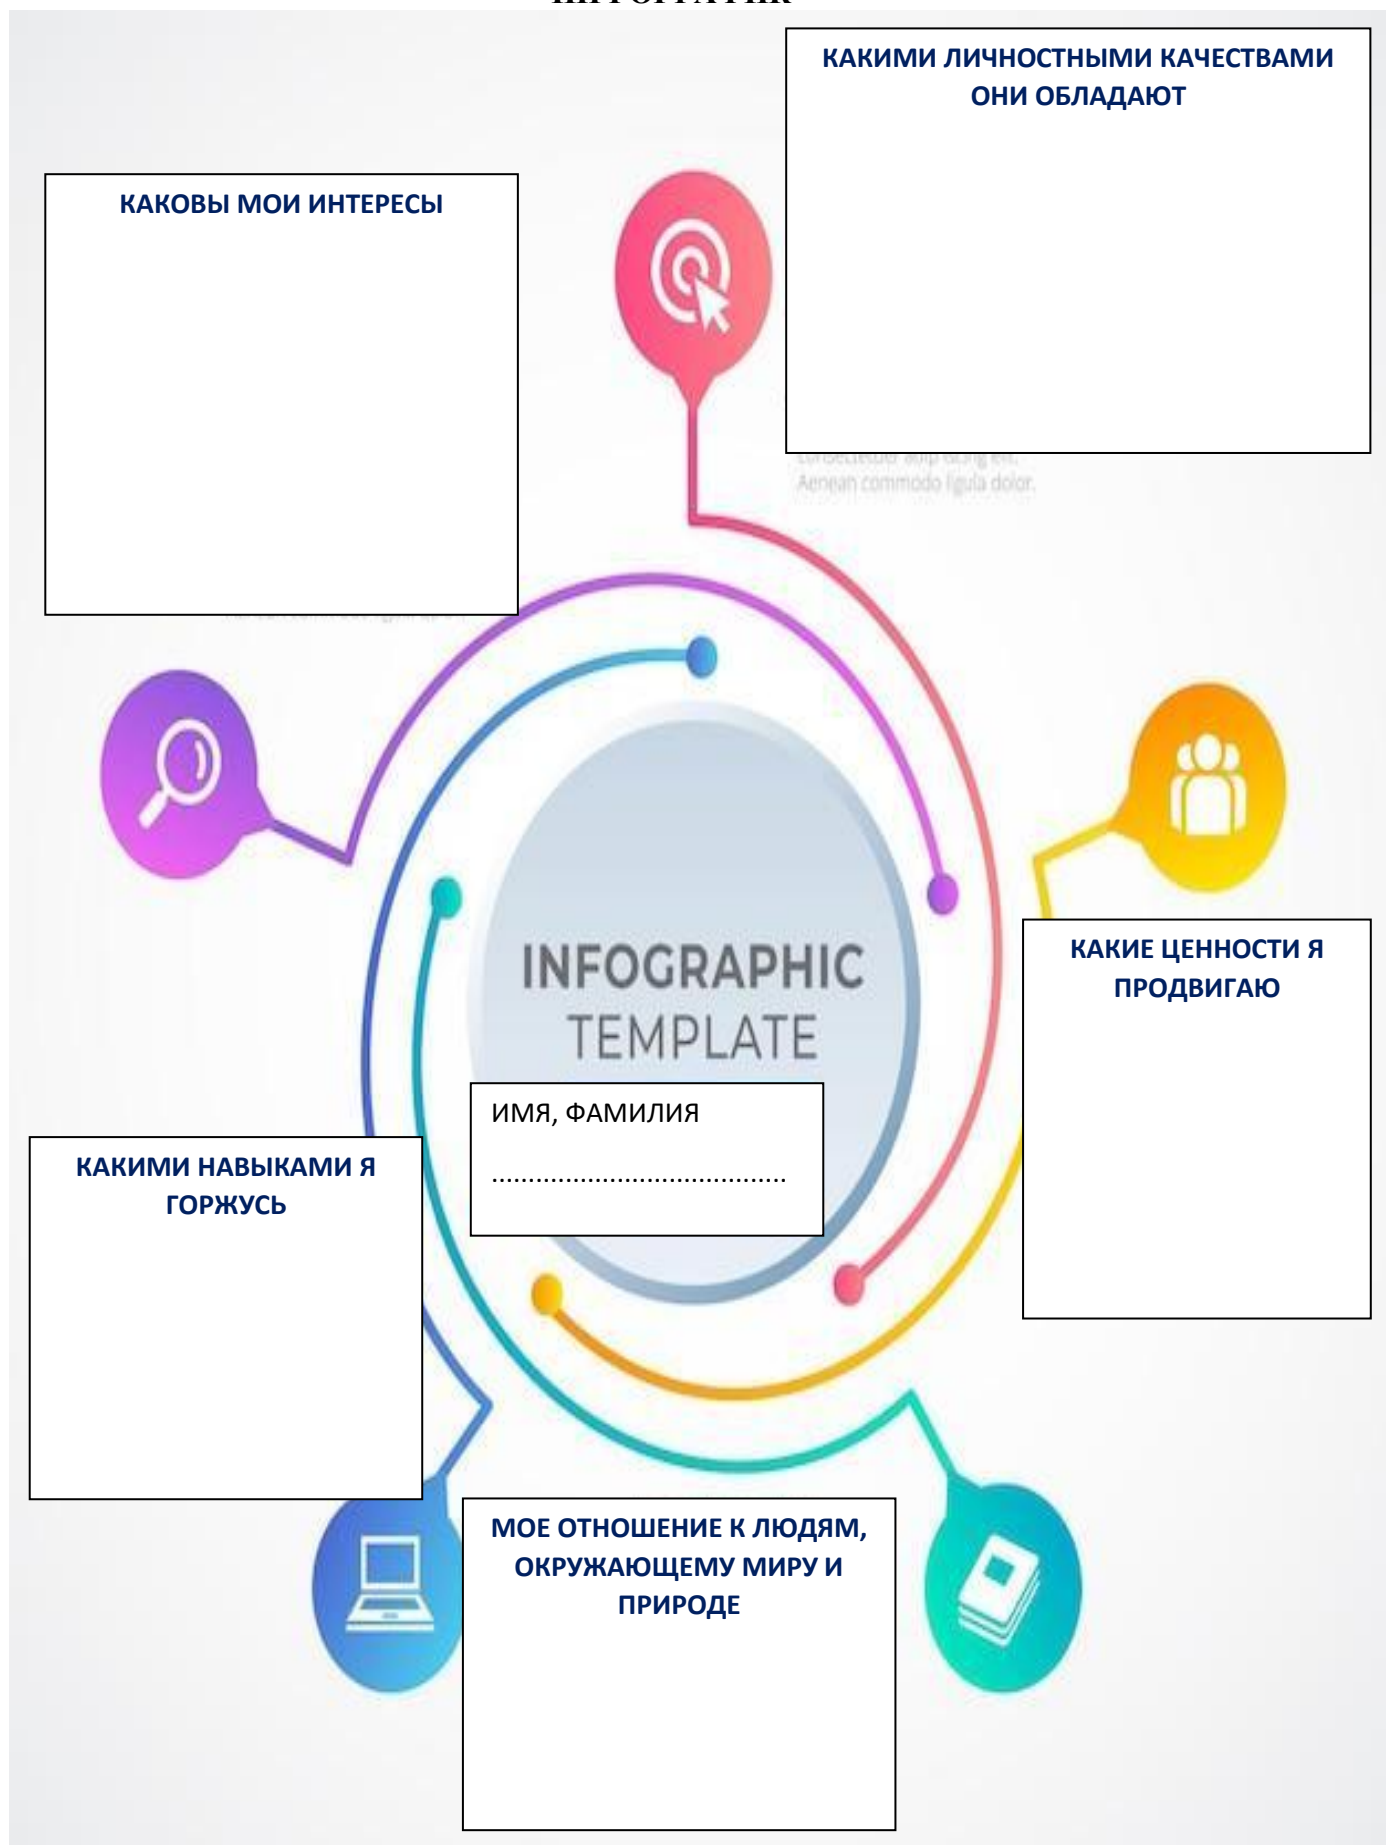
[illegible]

КАКИМИ ЛИЧНОСТНЫМИ КАЧЕСТВАМИ ОНИ ОБЛАДАЮТ

КАКОВЫ МОИ ИНТЕРЕСЫ

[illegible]
Aenean commodo ligula dolor.

INFOGRAPHIC TEMPLATE

КАКИЕ ЦЕННОСТИ Я ПРОДВИГАЮ

ИМЯ, ФАМИЛИЯ
.......................................

КАКИМИ НАВЫКАМИ Я ГОРЖУСЬ

МОЕ ОТНОШЕНИЕ К ЛЮДЯМ, ОКРУЖАЮЩЕМУ МИРУ И ПРИРОДЕ